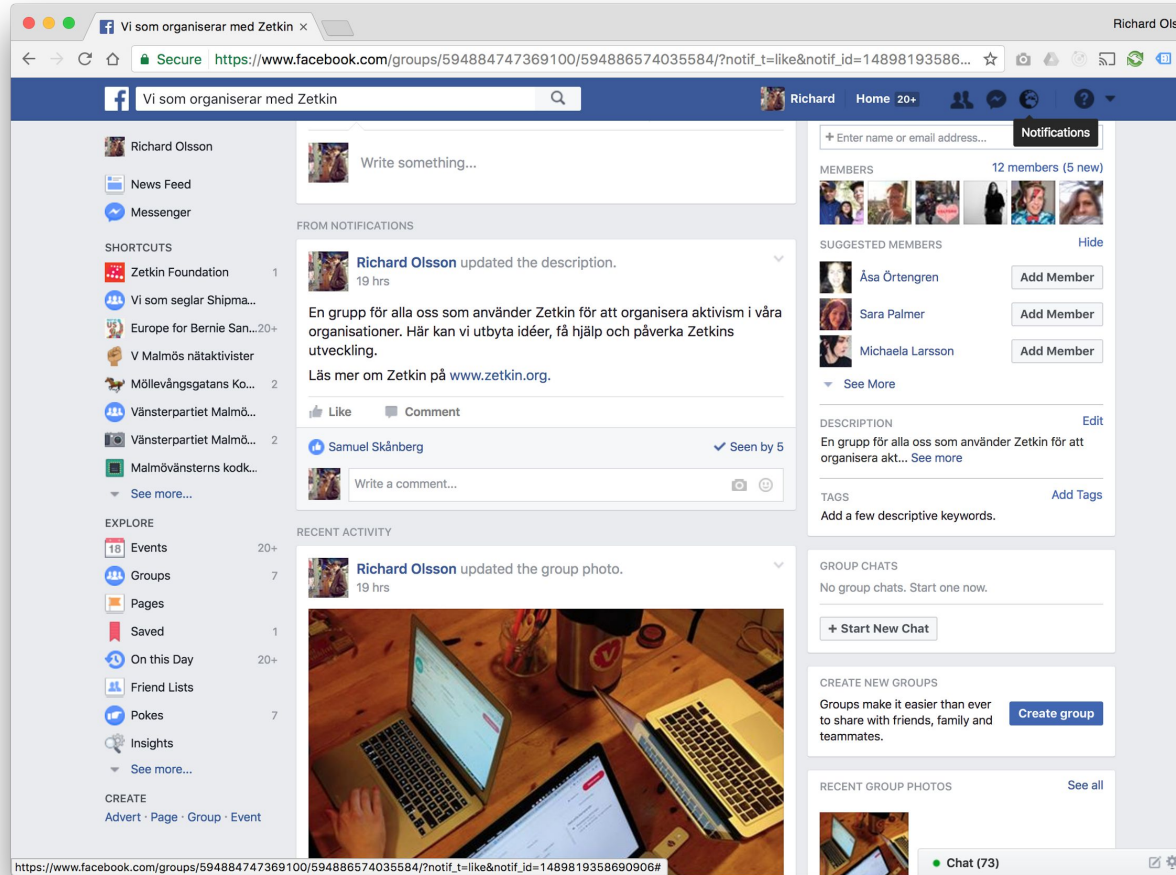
Vi som organiserar med Zetkin ×

Richard Ols

Secure https://www.facebook.com/groups/594884747369100/594886574035584/?notif_t=like&notif_id=14898193586...

Vi som organiserar med Zetkin

Richard Home 20+

Notifications

Richard Olsson

News Feed

Messenger

SHORTCUTS

Zetkin Foundation 1

Vi som seglar Shipma...

Europe for Bernie San... 20+

V Malmös nätaktivister

Möllevångsgatans Ko... 2

Vänsterpartiet Malmö...

Vänsterpartiet Malmö... 2

Malmövänsterns kodk...

See more...

EXPLORE

Events 20+

Groups 7

Pages

Saved 1

On this Day 20+

Friend Lists

Pokes 7

Insights

See more...

CREATE

Advert · Page · Group · Event

Write something...

FROM NOTIFICATIONS

Richard Olsson updated the description.
19 hrs

En grupp för alla oss som använder Zetkin för att organisera aktivism i våra organisationer. Här kan vi utbyta idéer, få hjälp och påverka Zetkins utveckling.

Läs mer om Zetkin på www.zetkin.org.

Like Comment

Samuel Skånberg Seen by 5

Write a comment...

RECENT ACTIVITY

Richard Olsson updated the group photo.
19 hrs

+ Enter name or email address...

MEMBERS 12 members (5 new)

SUGGESTED MEMBERS Hide

Åsa Örtengren Add Member

Sara Palmer Add Member

Michaela Larsson Add Member

See More

DESCRIPTION Edit

En grupp för alla oss som använder Zetkin för att organisera akt... See more

TAGS Add Tags

Add a few descriptive keywords.

GROUP CHATS

No group chats. Start one now.

+ Start New Chat

CREATE NEW GROUPS

Groups make it easier than ever to share with friends, family and teammates.

Create group

RECENT GROUP PHOTOS See all

Chat (73)

https://www.facebook.com/groups/594884747369100/594886574035584/?notif_t=like&notif_id=1489819358690906#